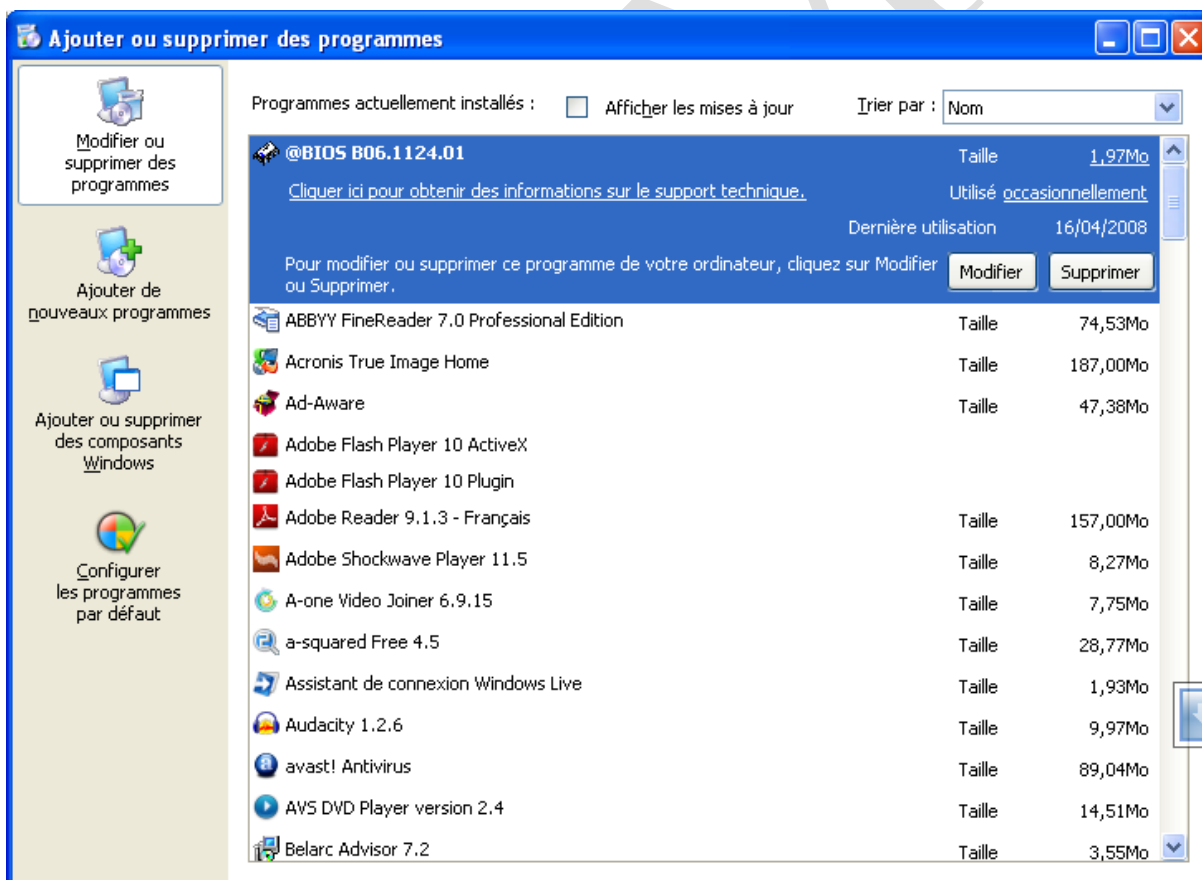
Ajouter ou supprimer des programmes

Modifier ou supprimer des programmes

Ajouter de nouveaux programmes

Ajouter ou supprimer des composants Windows

Configurer les programmes par défaut

Programmes actuellement installés : Afficher les mises à jour Trier par : Nom

@BIOS B06.1124.01 Taille 1,97Mo

Cliquer ici pour obtenir des informations sur le support technique. Utilisé occasionnellement

Dernière utilisation 16/04/2008

Pour modifier ou supprimer ce programme de votre ordinateur, cliquez sur Modifier ou Supprimer. Modifier Supprimer

| | | |
|---|---|---|
| ABBYY FineReader 7.0 Professional Edition | Taille | 74,53Mo |
| Acronis True Image Home | Taille | 187,00Mo |
| Ad-Aware | Taille | 47,38Mo |
| Adobe Flash Player 10 ActiveX | | |
| Adobe Flash Player 10 Plugin | | |
| Adobe Reader 9.1.3 - Français | Taille | 157,00Mo |
| Adobe Shockwave Player 11.5 | Taille | 8,27Mo |
| A-one Video Joiner 6.9.15 | Taille | 7,75Mo |
| a-squared Free 4.5 | Taille | 28,77Mo |
| Assistant de connexion Windows Live | Taille | 1,93Mo |
| Audacity 1.2.6 | Taille | 9,97Mo |
| avast! Antivirus | Taille | 89,04Mo |
| AVS DVD Player version 2.4 | Taille | 14,51Mo |
| Belarc Advisor 7.2 | Taille | 3,55Mo |